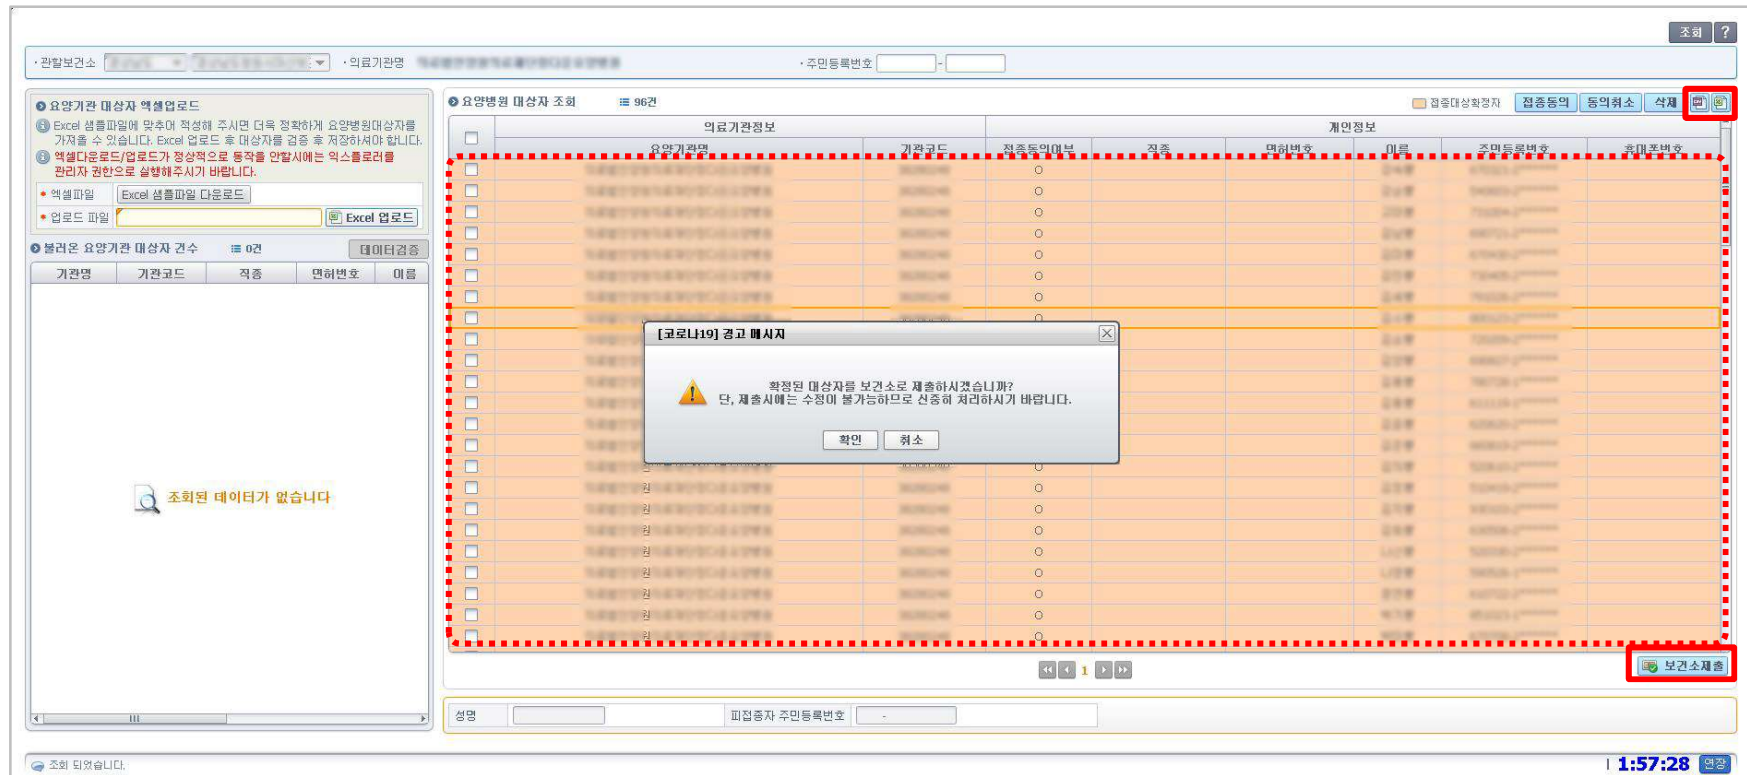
조회 ?

· 관할보건소 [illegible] · 의료기관명 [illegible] · 주민등록번호 -

요양기관 대상자 엑셀업로드
Excel 샘플파일에 맞추어 적성해 주시면 더욱 정확하게 요양병원대상자를 가져올 수 있습니다. Excel 업로드 후 대상자를 검증 후 저장하셔야 합니다.
엑셀다운로드/업로드가 정상적으로 동작을 안할시에는 익스플로러를 관리자 권한으로 실행해주시기 바랍니다.
· 엑셀파일 Excel 샘플파일 다운로드
· 업로드 파일 Excel 업로드

불러온 요양기관 대상자 건수 0건 데이터검증

| 기관명 | 기관코드 | 직종 | 면허번호 | 이름 |
|---|---|---|---|---|

조회된 데이터가 없습니다

요양병원 대상자 조회 96건
접종대상확정자 접종동의 동의취소 삭제

| | 의료기관정보 | | 개인정보 | | | | | |
|---|---|---|---|---|---|---|---|---|
| | 요양기관명 | 기관코드 | 접종동의여부 | 직종 | 면허번호 | 이름 | 주민등록번호 | 휴대폰번호 |
| | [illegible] | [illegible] | O | | | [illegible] | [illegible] | |
| | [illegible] | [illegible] | O | | | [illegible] | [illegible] | |
| | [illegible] | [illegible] | O | | | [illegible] | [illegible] | |
| | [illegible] | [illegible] | O | | | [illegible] | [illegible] | |
| | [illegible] | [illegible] | O | | | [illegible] | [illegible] | |
| | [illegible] | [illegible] | O | | | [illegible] | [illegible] | |
| | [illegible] | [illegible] | O | | | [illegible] | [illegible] | |
| | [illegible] | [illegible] | O | | | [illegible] | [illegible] | |
| | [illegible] | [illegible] | O | | | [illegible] | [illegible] | |
| | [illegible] | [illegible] | O | | | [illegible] | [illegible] | |
| | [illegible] | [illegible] | O | | | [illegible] | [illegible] | |
| | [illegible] | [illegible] | O | | | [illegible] | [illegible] | |
| | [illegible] | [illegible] | O | | | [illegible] | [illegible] | |
| | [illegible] | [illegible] | O | | | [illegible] | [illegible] | |
| | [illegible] | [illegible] | O | | | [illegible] | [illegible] | |
| | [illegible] | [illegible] | O | | | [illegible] | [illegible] | |

[코로나19] 경고 메시지
확정된 대상자를 보건소로 제출하시겠습니까?
단, 제출시에는 수정이 불가능하므로 신중히 처리하시기 바랍니다.
확인 취소

1
보건소제출

성명 피접종자 주민등록번호 -

조회 되었습니다.
1:57:28 연장